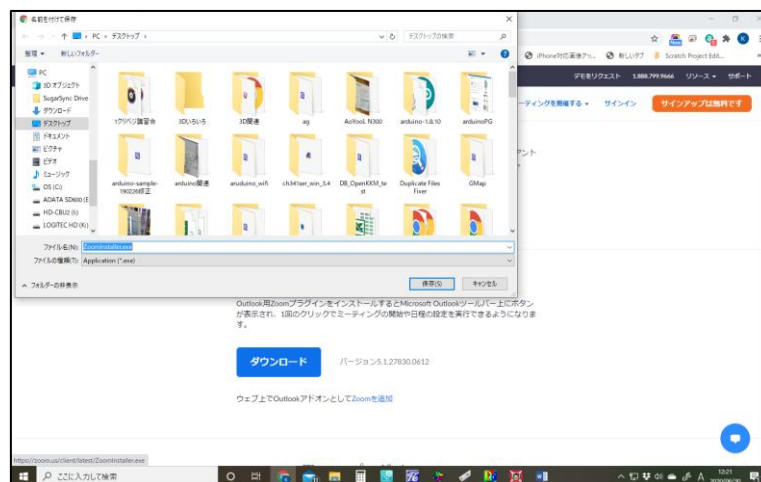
名前を付けて保存

PC › デスクトップ ›

デスクトップの検索

整理 ▾　新しいフォルダー

PC
3D オブジェクト
SugarSync Drive
ダウンロード
デスクトップ
ドキュメント
ピクチャ
ビデオ
ミュージック
OS (C:)
ADATA SD600 (E
HD-CBU2 (I:)
LOGITEC HD (K:)

1クラベリ講習会
3Dいろいろ
3D関連
ag
AoYooL N300
arduino-1.8.10
arduinoPG
arduino-sample-190226修正
arduino関連
arudino_wifi
ch341ser_win_3.4
DB_OpenKKM_test
Duplicate Files Fixer
GMap

ファイル名(N): ZoomInstaller.exe
ファイルの種類(T): Application (*.exe)

フォルダーの非表示

保存(S)　キャンセル

iPhone対応漫画アシ...　新しいタブ　Scratch Project Edit...

デモをリクエスト　1.888.799.9666　リソース ▾　サポート

ーティングを開催する ▾　サインイン　サインアップは無料です

アント

Outlook用ZoomプラグインをインストールするとMicrosoft Outlookツールバー上にボタンが表示され、1回のクリックでミーティングの開始や日程の設定を実行できるようになります。

ダウンロード　バージョン5.1.27830.0612

ウェブ上でOutlookアドオンとしてZoomを追加

https://zoom.us/client/latest/ZoomInstaller.exe

ここに入力して検索

12:21